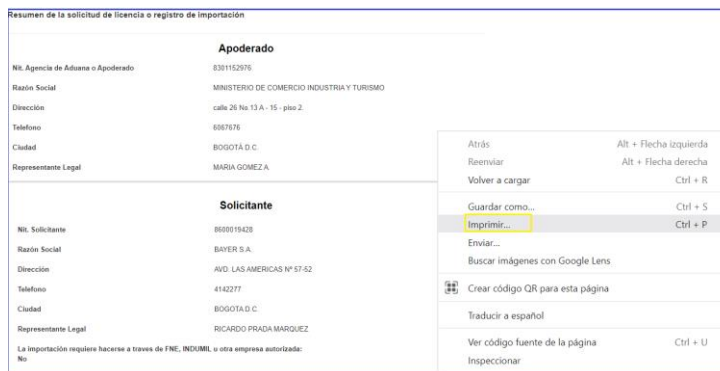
Resumen de la solicitud de licencia o registro de importación

Apoderado

| | |
|---|---|
| Nit. Agencia de Aduana o Apoderado | 8301152976 |
| Razón Social | MINISTERIO DE COMERCIO INDUSTRIA Y TURISMO |
| Dirección | calle 26 No.13 A - 15 - piso 2. |
| Telefono | 6067676 |
| Ciudad | BOGOTÁ D.C. |
| Representante Legal | MARIA GOMEZ A. |

Solicitante

| | |
|---|---|
| Nit. Solicitante | 8600019428 |
| Razón Social | BAYER S.A. |
| Dirección | AVD. LAS AMERICAS Nº 57-52 |
| Telefono | 4142277 |
| Ciudad | BOGOTA D.C. |
| Representante Legal | RICARDO PRADA MARQUEZ |

La importación requiere hacerse a traves de FNE, INDUMIL u otra empresa autorizada:
No

Atrás Alt + Flecha izquierda
Reenviar Alt + Flecha derecha
Volver a cargar Ctrl + R
Guardar como... Ctrl + S
Imprimir... Ctrl + P
Enviar...
Buscar imágenes con Google Lens
Crear código QR para esta página
Traducir a español
Ver código fuente de la página Ctrl + U
Inspeccionar